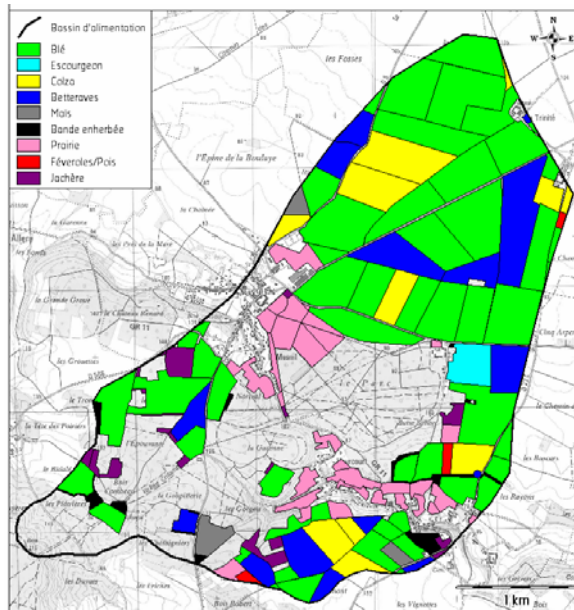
Bassin d'alimentation
Blé
Escourgeon
Colza
Betteraves
Maïs
Bande enherbée
Prairie
Féveroles/Pois
Jachère

N
W
E
S

les Fosses
l'Epine de la Boulaye
Trelô
le Chemin
Allery
la Garenne
la Grande Cense
le Chemin Renard
les Grosses
la Voie des Pommes
le Bidelé
les Planches
l'Epinette
la Golgotherie
le Parc
Cinq Arpents
les Rayons
les Rousses
la Garenne
les Duvaux
Bois Robert
les Vignottes
les Gorges
1 km